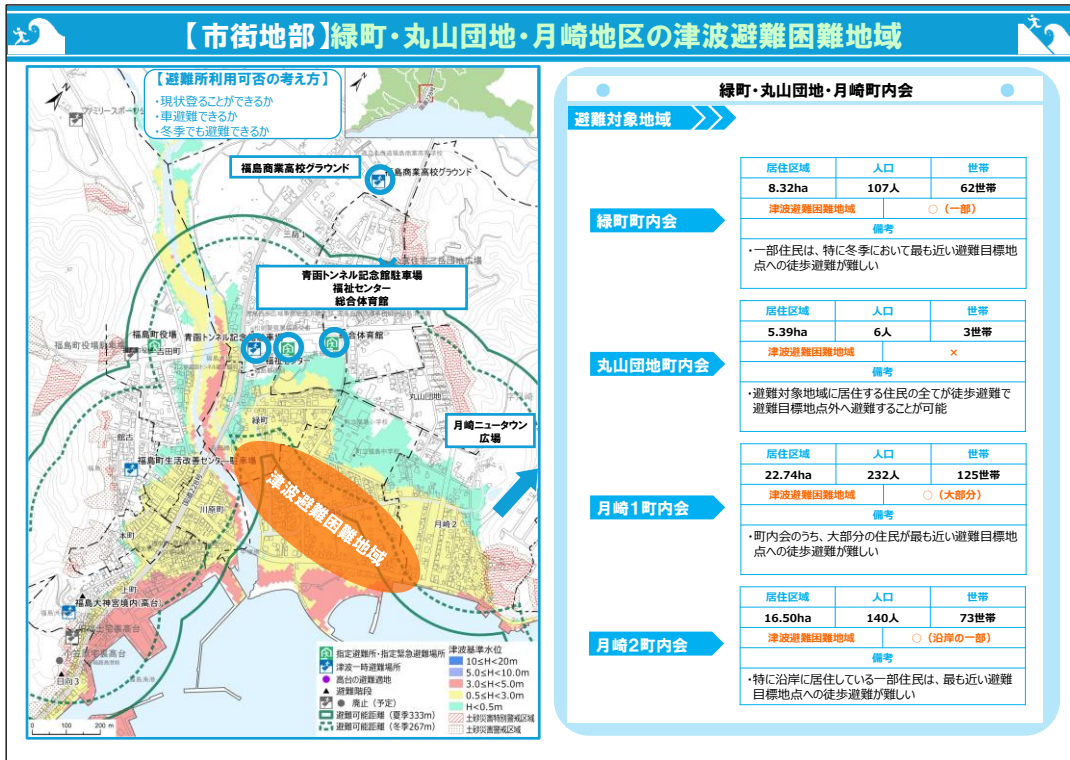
【市街地部】緑町・丸山団地・月崎地区の津波避難困難地域

【避難所利用可否の考え方】
・現状登ることができるか
・車避難できるか
・冬季でも避難できるか

ファミリースポーツ

福島商業高校グラウンド
福島商業高校グラウンド

青函トンネル記念館駐車場
福祉センター
総合体育館

福島町役場
青函トンネル記念館
総合体育館
丸山団地
緑町
館古
福島町生活改善センター駐車場
川原町
本町
月崎2
月崎ニュータウン広場
津波避難困難地域
福島大神宮境内(高台)
三岳

指定避難所・指定緊急避難場所
津波一時避難場所
高台の避難適地
避難階段
廃止(予定)
避難可能距離(夏季333m)
避難可能距離(冬季267m)
津波基準水位
10≦H<20m
5.0≦H<10.0m
3.0≦H<5.0m
0.5≦H<3.0m
H<0.5m
土砂災害特別警戒区域
土砂災害警戒区域
0 100 200 m

緑町・丸山団地・月崎町内会

避難対象地域

緑町町内会
| 居住区域 | 人口 | 世帯 |
|---|---|---|
| 8.32ha | 107人 | 62世帯 |
| 津波避難困難地域 | ○(一部) | |
| 備考 | | |
・一部住民は、特に冬季において最も近い避難目標地点への徒歩避難が難しい

丸山団地町内会
| 居住区域 | 人口 | 世帯 |
|---|---|---|
| 5.39ha | 6人 | 3世帯 |
| 津波避難困難地域 | × | |
| 備考 | | |
・避難対象地域に居住する住民の全てが徒歩避難で避難目標地点外へ避難することが可能

月崎1町内会
| 居住区域 | 人口 | 世帯 |
|---|---|---|
| 22.74ha | 232人 | 125世帯 |
| 津波避難困難地域 | ○(大部分) | |
| 備考 | | |
・町内会のうち、大部分の住民が最も近い避難目標地点への徒歩避難が難しい

月崎2町内会
| 居住区域 | 人口 | 世帯 |
|---|---|---|
| 16.50ha | 140人 | 73世帯 |
| 津波避難困難地域 | ○(沿岸の一部) | |
| 備考 | | |
・特に沿岸に居住している一部住民は、最も近い避難目標地点への徒歩避難が難しい